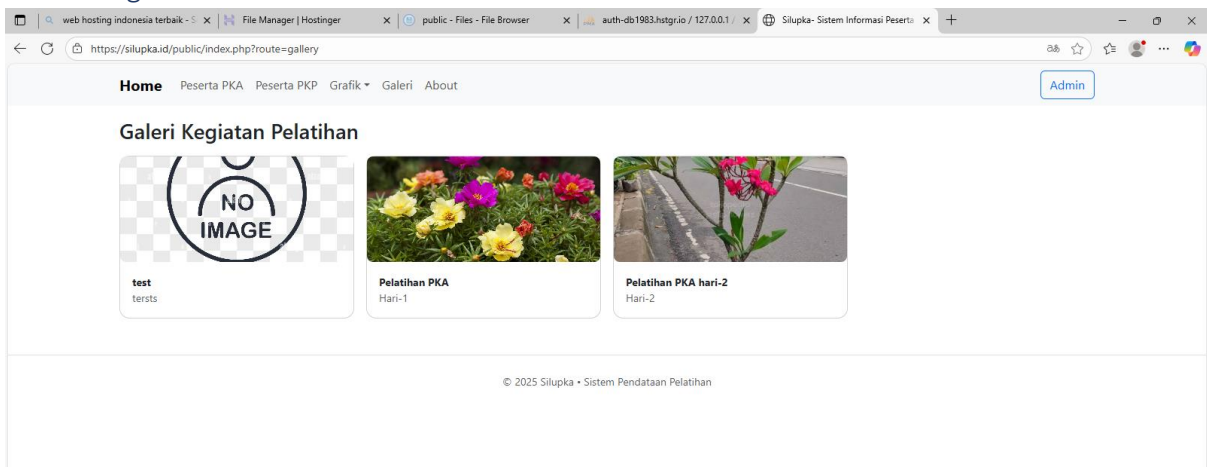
web hosting indonesia terbaik - S ×
File Manager | Hostinger ×
public - Files - File Browser ×
auth-db1983.hstgr.io / 127.0.0.1 / ×
Silupka- Sistem Informasi Peserta ×
+

https://silupka.id/public/index.php?route=gallery

Home Peserta PKA Peserta PKP Grafik Galeri About Admin

Galeri Kegiatan Pelatihan

NO IMAGE

test
tersts

Pelatihan PKA
Hari-1

Pelatihan PKA hari-2
Hari-2

© 2025 Silupka • Sistem Pendataan Pelatihan